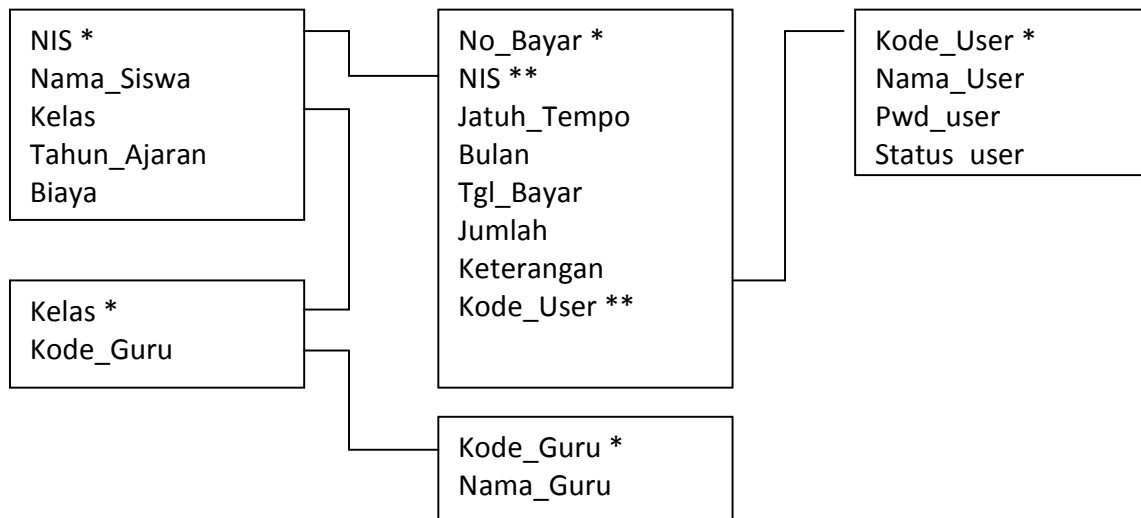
NIS *
Nama_Siswa
Kelas
Tahun_Ajaran
Biaya

Kelas *
Kode_Guru

No_Bayar *
NIS **
Jatuh_Tempo
Bulan
Tgl_Bayar
Jumlah
Keterangan
Kode_User **

Kode_Guru *
Nama_Guru

Kode_User *
Nama_User
Pwd_user
Status_user